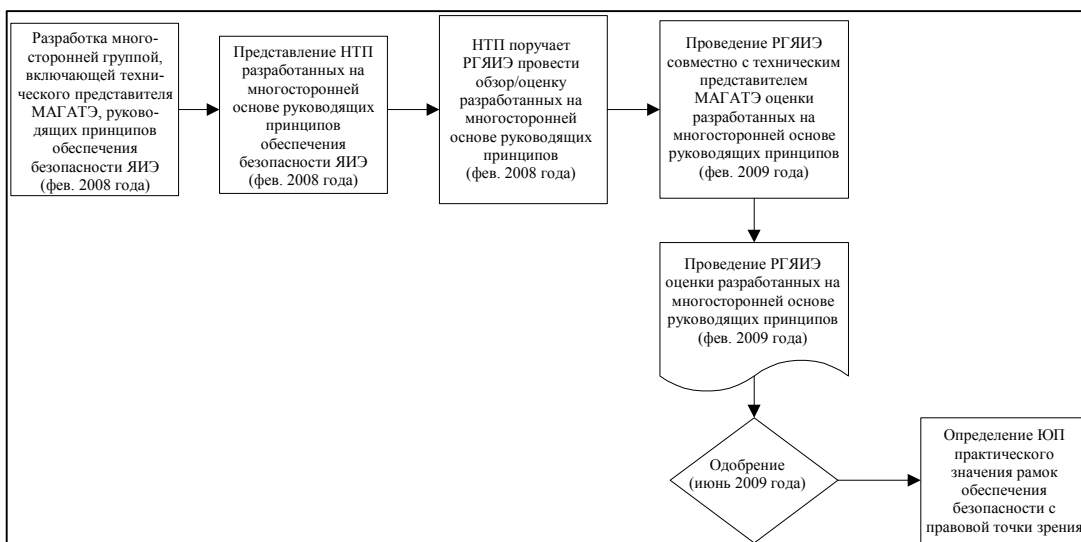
Разработка многосторонней группой, включающей технического представителя МАГАТЭ, руководящих принципов обеспечения безопасности ЯИЭ (фев. 2008 года)

Представление НТП разработанных на многосторонней основе руководящих принципов обеспечения безопасности ЯИЭ (фев. 2008 года)

НТП поручает РГЯИЭ провести обзор/оценку разработанных на многосторонней основе руководящих принципов (фев. 2008 года)

Проведение РГЯИЭ совместно с техническим представителем МАГАТЭ оценки разработанных на многосторонней основе руководящих принципов (фев. 2009 года)

Проведение РГЯИЭ оценки разработанных на многосторонней основе руководящих принципов (фев. 2009 года)

Одобрение (июнь 2009 года)

Определение ЮП практического значения рамок обеспечения безопасности с правовой точки зрения